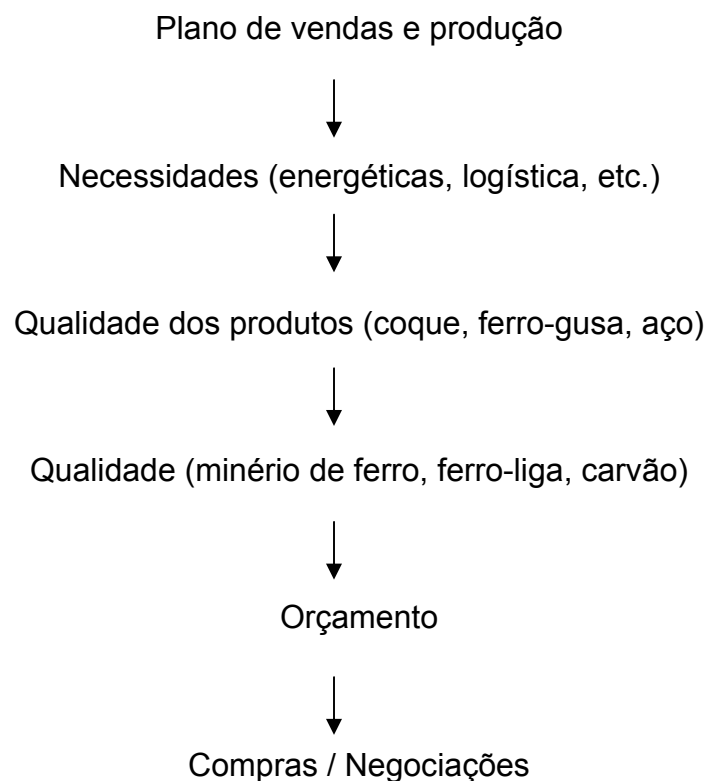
Plano de vendas e produção

Necessidades (energéticas, logística, etc.)

Qualidade dos produtos (coque, ferro-gusa, aço)

Qualidade (minério de ferro, ferro-liga, carvão)

Orçamento

Compras / Negociações